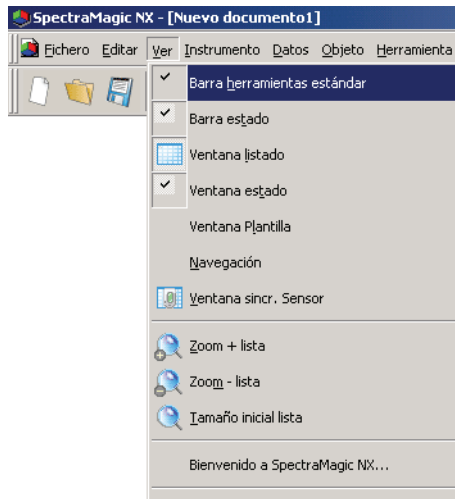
SpectraMagic NX - [Nuevo documento1]

Fichero Editar Ver Instrumento Datos Objeto Herramienta

Barra herramientas estándar
Barra estado
Ventana listado
Ventana estado
Ventana Plantilla
Navegación
Ventana sincr. Sensor
Zoom + lista
Zoom - lista
Tamaño inicial lista
Bienvenido a SpectraMagic NX...